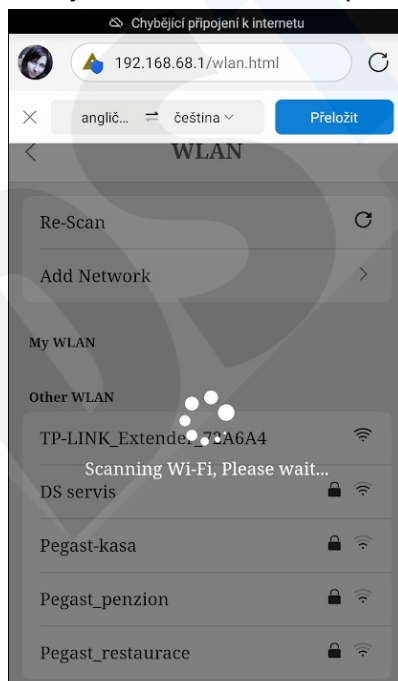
Chybějící připojení k internetu

192.168.68.1/wlan.html

angličtina ⇄ čeština

Přeložit

WLAN

Re-Scan

Add Network

My WLAN

Other WLAN

TP-LINK_Extender_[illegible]A6A4

Scanning Wi-Fi, Please wait...

DS servis

Pegast-kasa

Pegast_penzion

Pegast_restaurace